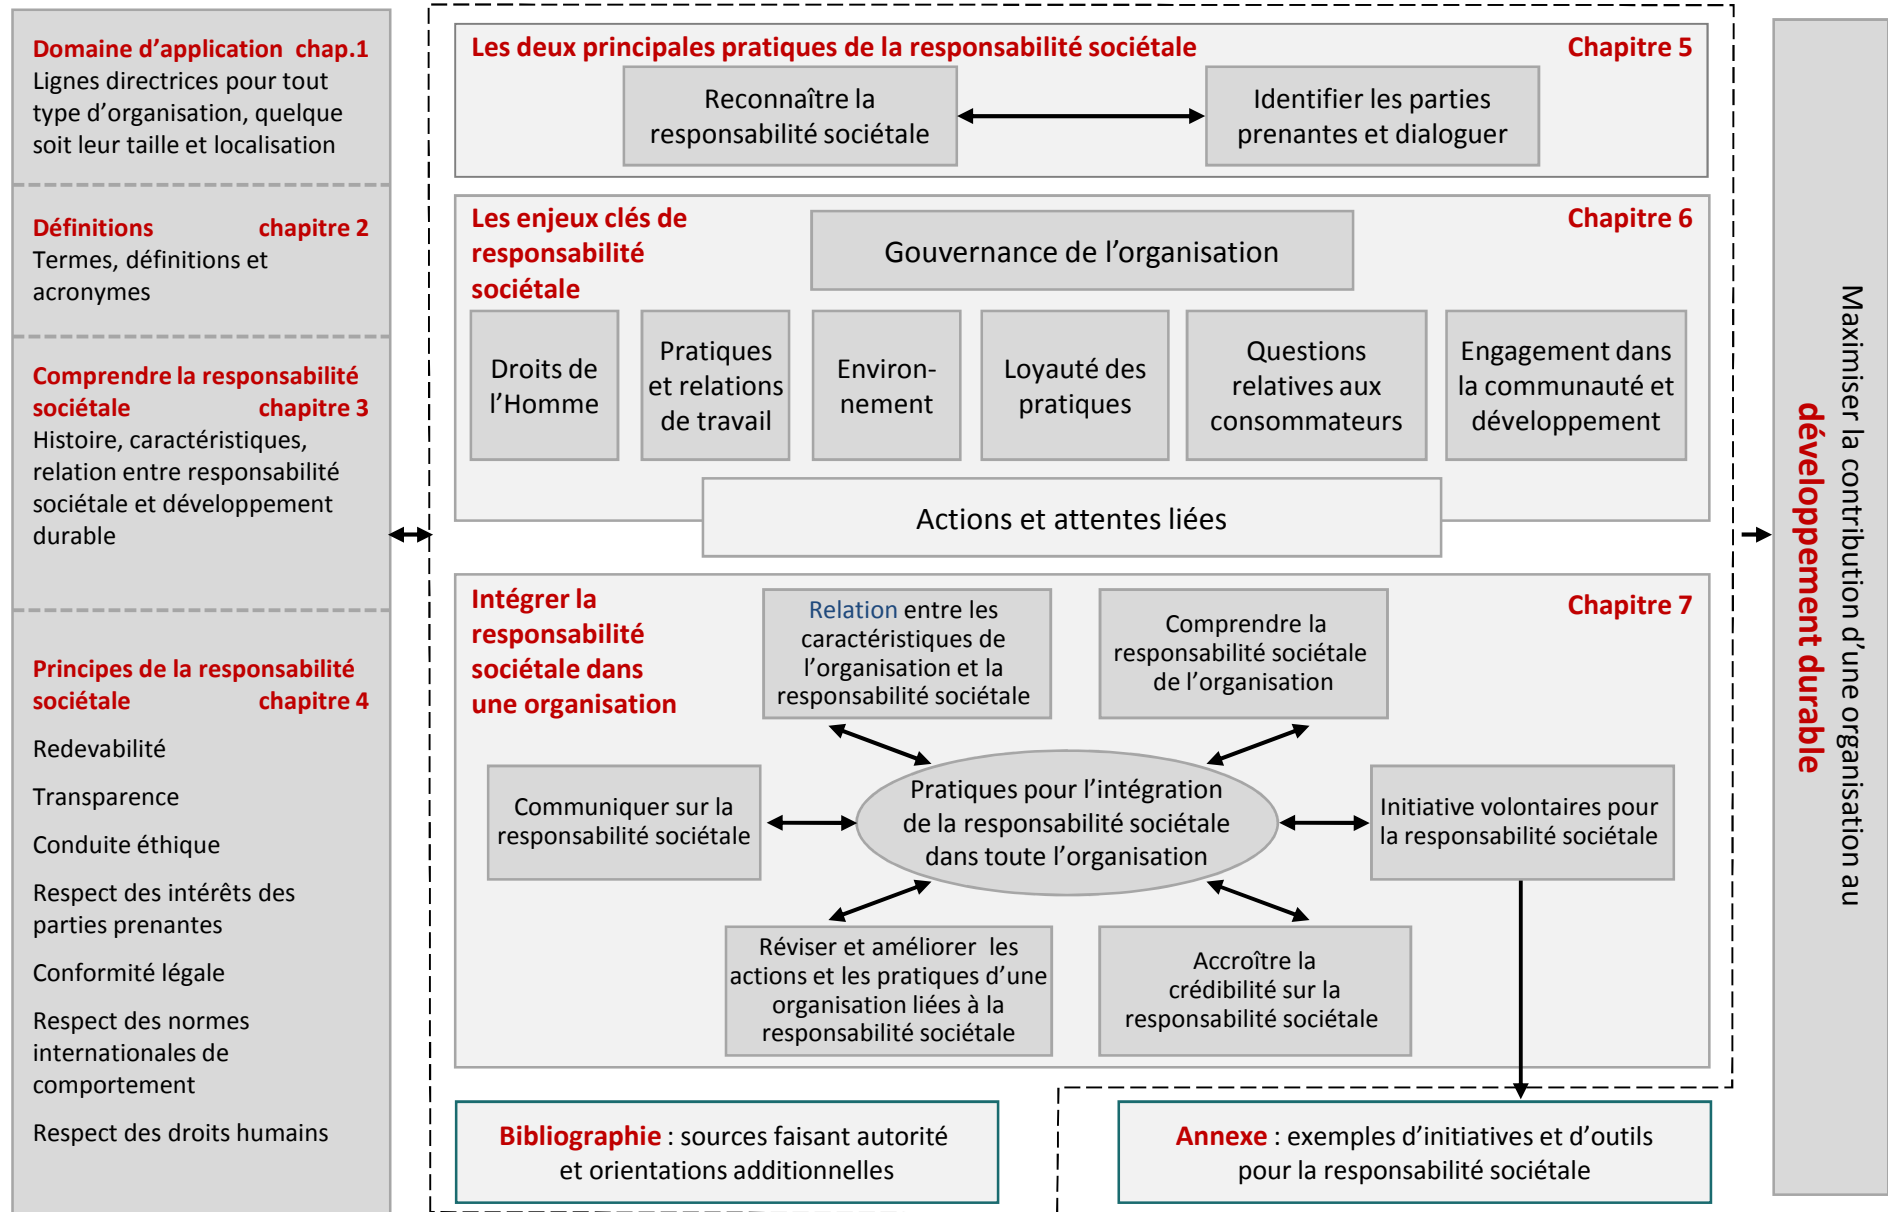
Domaine d’application chap.1
Lignes directrices pour tout type d’organisation, quelque soit leur taille et localisation

Définitions chapitre 2
Termes, définitions et acronymes

Comprendre la responsabilité sociétale chapitre 3
Histoire, caractéristiques, relation entre responsabilité sociétale et développement durable

Principes de la responsabilité sociétale chapitre 4
Redevabilité
Transparence
Conduite éthique
Respect des intérêts des parties prenantes
Conformité légale
Respect des normes internationales de comportement
Respect des droits humains

Les deux principales pratiques de la responsabilité sociétale Chapitre 5
Reconnaître la responsabilité sociétale
Identifier les parties prenantes et dialoguer

Les enjeux clés de responsabilité sociétale Chapitre 6
Gouvernance de l’organisation
Droits de l’Homme
Pratiques et relations de travail
Environnement
Loyauté des pratiques
Questions relatives aux consommateurs
Engagement dans la communauté et développement
Actions et attentes liées

Intégrer la responsabilité sociétale dans une organisation Chapitre 7
Relation entre les caractéristiques de l’organisation et la responsabilité sociétale
Comprendre la responsabilité sociétale de l’organisation
Communiquer sur la responsabilité sociétale
Pratiques pour l’intégration de la responsabilité sociétale dans toute l’organisation
Initiative volontaires pour la responsabilité sociétale
Réviser et améliorer les actions et les pratiques d’une organisation liées à la responsabilité sociétale
Accroître la crédibilité sur la responsabilité sociétale

Bibliographie : sources faisant autorité et orientations additionnelles
Annexe : exemples d’initiatives et d’outils pour la responsabilité sociétale

Maximiser la contribution d’une organisation au développement durable